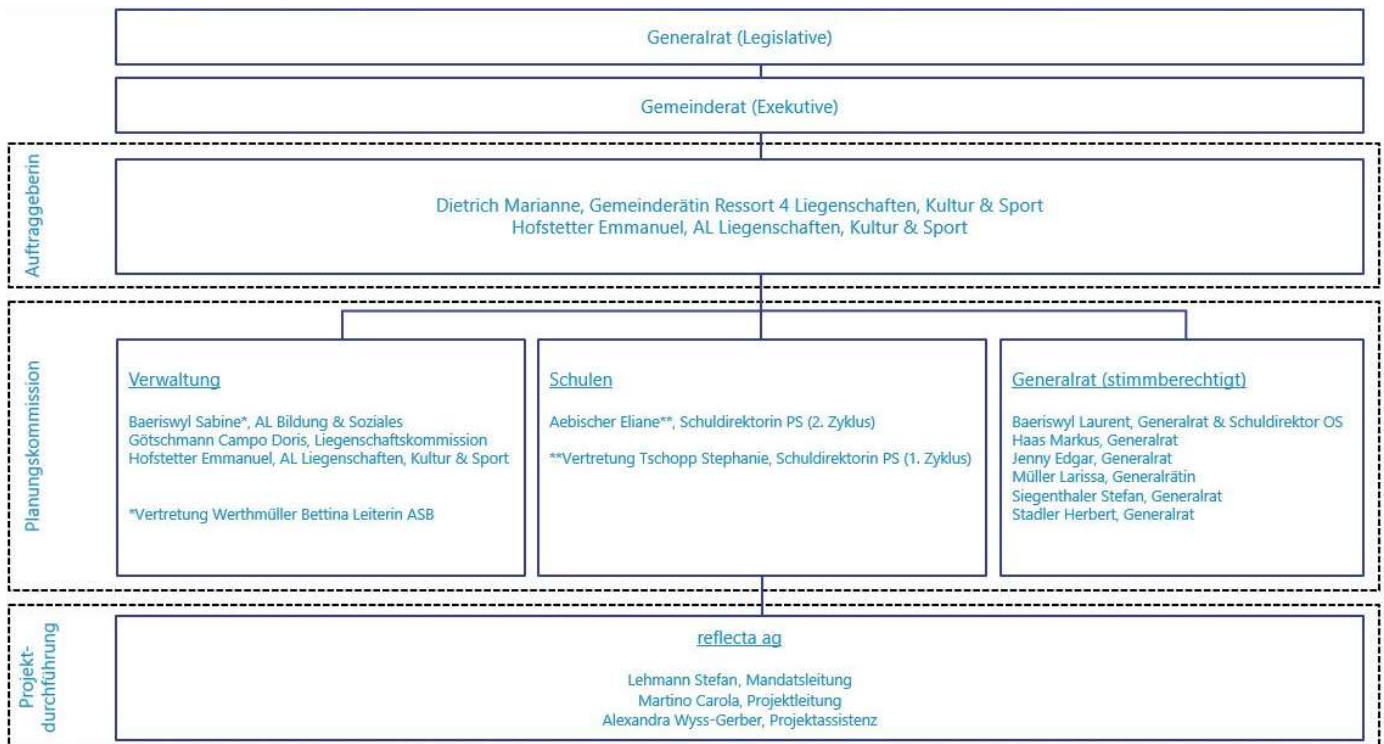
Generalrat (Legislative)

Gemeinderat (Exekutive)

Auftraggeberin

Dietrich Marianne, Gemeinderätin Ressort 4 Liegenschaften, Kultur & Sport
Hofstetter Emmanuel, AL Liegenschaften, Kultur & Sport

Planungskommission

Verwaltung

Baeriswyl Sabine*, AL Bildung & Soziales
Götschmann Campo Doris, Liegenschaftskommission
Hofstetter Emmanuel, AL Liegenschaften, Kultur & Sport

*Vertretung Werthmüller Bettina Leiterin ASB

Schulen

Aebischer Eliane**, Schuldirektorin PS (2. Zyklus)

**Vertretung Tschopp Stephanie, Schuldirektorin PS (1. Zyklus)

Generalrat (stimmberechtigt)

Baeriswyl Laurent, Generalrat & Schuldirektor OS
Haas Markus, Generalrat
Jenny Edgar, Generalrat
Müller Larissa, Generalrätin
Siegenthaler Stefan, Generalrat
Stadler Herbert, Generalrat

Projektdurchführung

reflecta ag

Lehmann Stefan, Mandatsleitung
Martino Carola, Projektleitung
Alexandra Wyss-Gerber, Projektassistenz